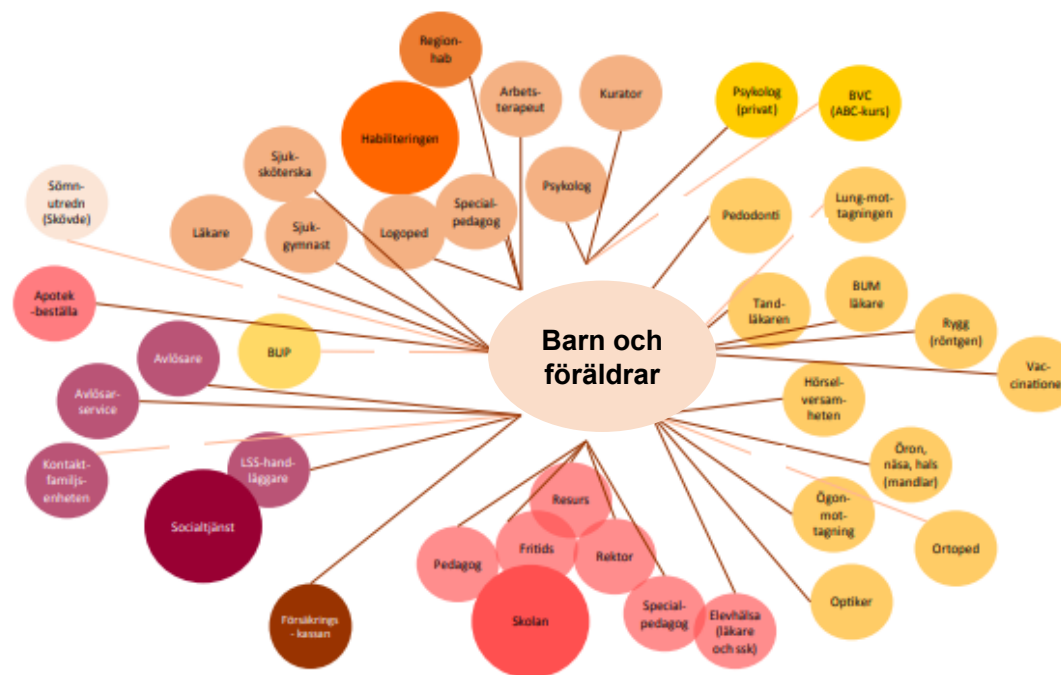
Barn och föräldrar

Region-hab

Arbets-terapeut

Kurator

Psykolog (privat)

BVC (ABC-kurs)

Habiliteringen

Sjuk-sköterska

Special-pedagog

Psykolog

Pedodonti

Lung-mot-tagningen

Sömn-utredn (Skövde)

Läkare

Sjuk-gymnast

Logoped

Tand-läkaren

BUM läkare

Apotek -beställa

Rygg (röntgen)

Vac-cinatione

BUP

Avlösare

Hörsel-versam-heten

Avlösar-service

Öron, näsa, hals (mandlar)

Kontakt-familjs-enheten

LSS-hand-läggare

Ögon-mot-tagning

Socialtjänst

Resurs

Ortoped

Fritids

Pedagog

Rektor

Optiker

Skolan

Special-pedagog

Elevhälsa (läkare och ssk)

Försäkrings-kassan